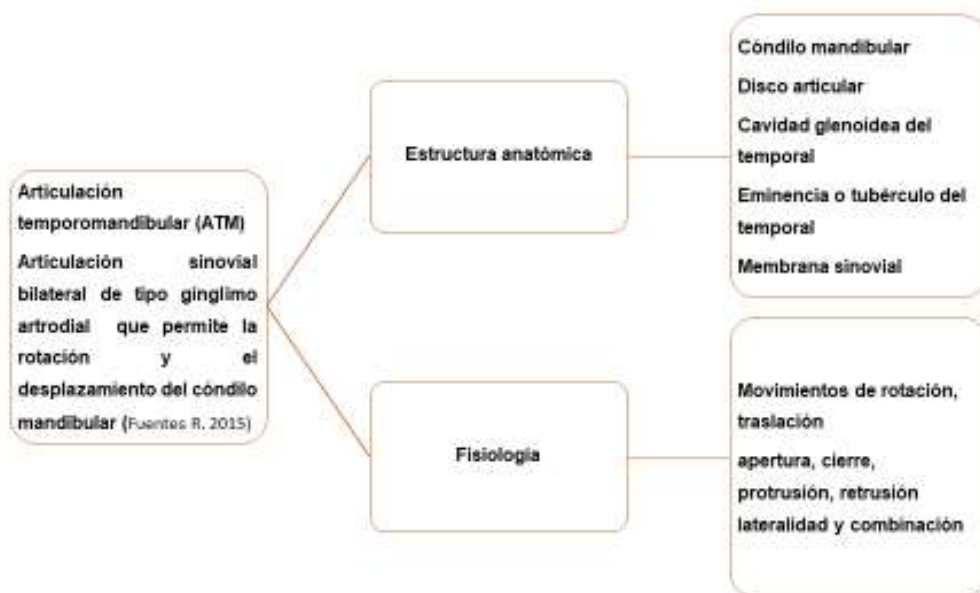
Articulación temporomandibular (ATM)

Articulación sinovial bilateral de tipo ginglimo artrodial que permite la rotación y el desplazamiento del cóndilo mandibular (Fuentes R. 2015)

Estructura anatómica

Cóndilo mandibular

Disco articular

Cavidad glenoidea del temporal

Eminencia o tubérculo del temporal

Membrana sinovial

Fisiología

Movimientos de rotación, traslación

apertura, cierre, protrusión, retrusión lateralidad y combinación